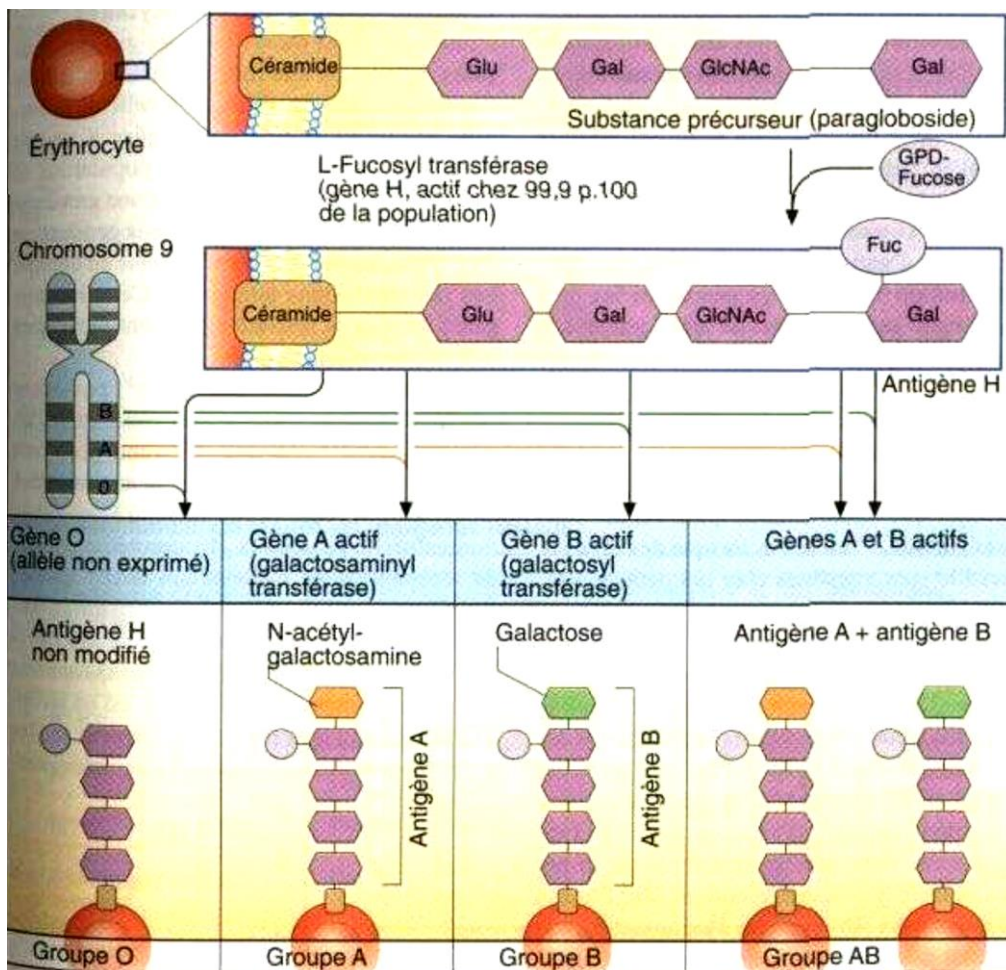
Érythrocyte

Céramide Glu Gal GlcNAc Gal

Substance précurseur (paragloboside)

L-Fucosyl transférase (gène H, actif chez 99,9 p.100 de la population)

GPD-Fucose

Chromosome 9

Fuc

Céramide Glu Gal GlcNAc Gal

Antigène H

B

A

O

| Gène O (allèle non exprimé) | Gène A actif (galactosaminyl transférase) | Gène B actif (galactosyl transférase) | Gènes A et B actifs |
|---|---|---|---|
| Antigène H non modifié | N-acétyl-galactosamine | Galactose | Antigène A + antigène B |

Antigène A

Antigène B

Groupe O

Groupe A

Groupe B

Groupe AB